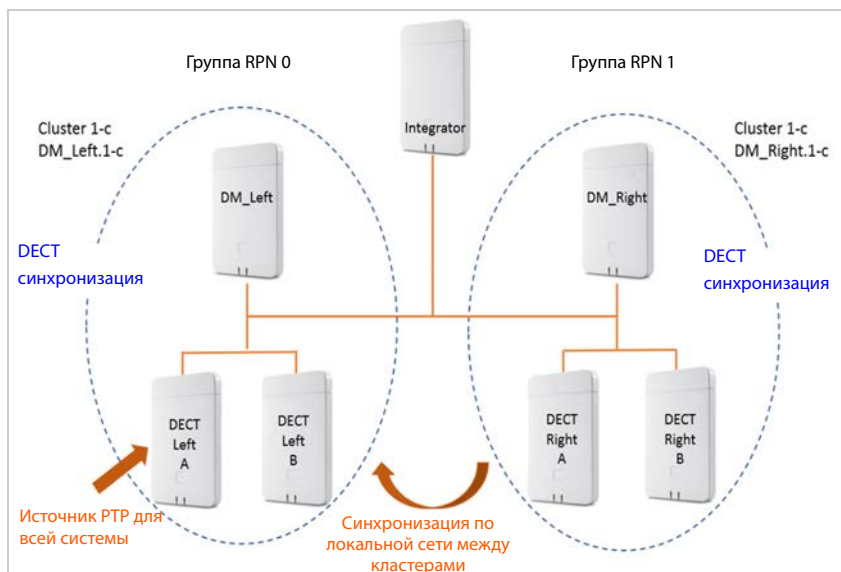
Группа RPN 0

Integrator

Группа RPN 1

Cluster 1-c
DM_Left.1-c

DM_Left

Cluster 1-c
DM_Right.1-c

DM_Right

DECT синхронизация

DECT синхронизация

DECT Left A

DECT Left B

DECT Right A

DECT Right B

Источник PTP для всей системы

Синхронизация по локальной сети между кластерами